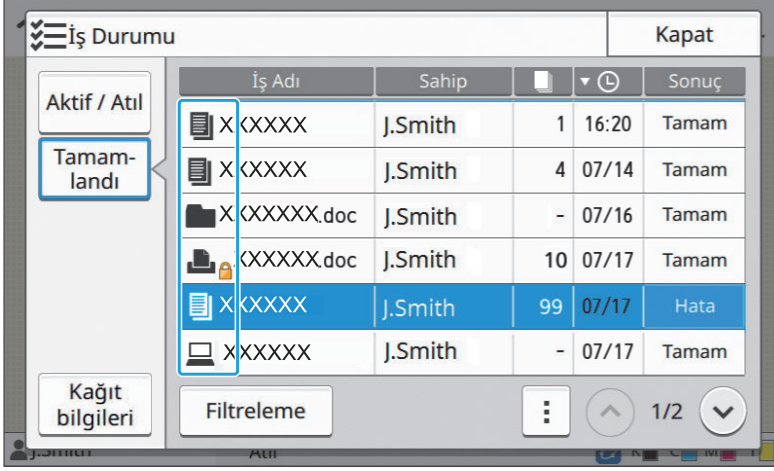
İş Durumu

Kapat

Aktif / Atıl

Tamamlandı

Kağıt bilgileri

| İş Adı | Sahip | | ▾ | Sonuç |
|---|---|---|---|---|
| XXXXXX | J.Smith | 1 | 16:20 | Tamam |
| XXXXXX | J.Smith | 4 | 07/14 | Tamam |
| XXXXXXX.doc | J.Smith | - | 07/16 | Tamam |
| XXXXXXX.doc | J.Smith | 10 | 07/17 | Tamam |
| XXXXXX | J.Smith | 99 | 07/17 | Hata |
| XXXXXX | J.Smith | - | 07/17 | Tamam |

Filtreleme

1/2

J.Smith

Atıl